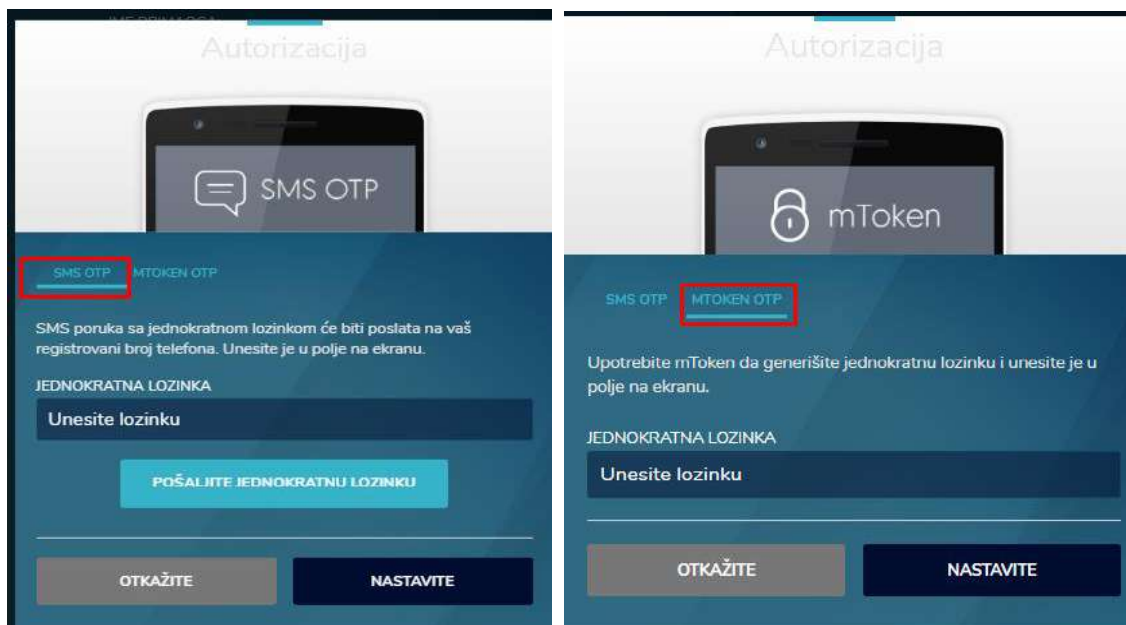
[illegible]

Autorizacija

SMS OTP

SMS OTP MTOKEN OTP

SMS poruka sa jednokratnom lozinkom će biti poslata na vaš registrovani broj telefona. Unesite je u polje na ekranu.

JEDNOKRATNA LOZINKA

Unesite lozinku

POŠALJITE JEDNOKRATNU LOZINKU

OTKAŽITE

NASTAVITE

Autorizacija

mToken

SMS OTP MTOKEN OTP

Upotrebite mToken da generišite jednokratnu lozinku i unesite je u polje na ekranu.

JEDNOKRATNA LOZINKA

Unesite lozinku

OTKAŽITE

NASTAVITE